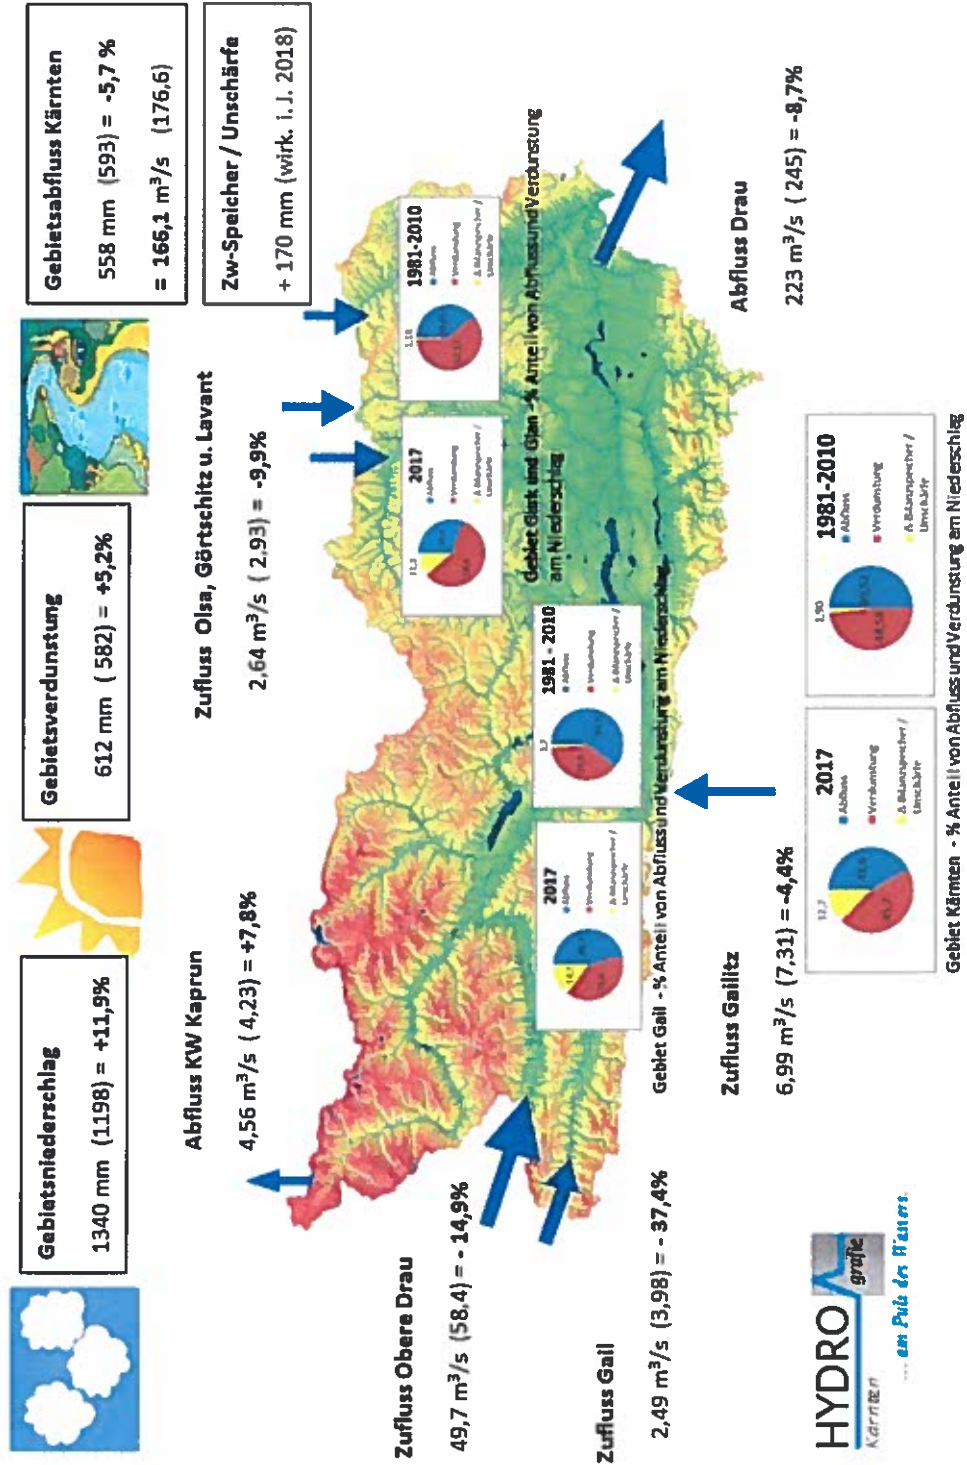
Gebietsniederschlag

1340 mm (1198) = +11,9%

Gebietsverdunstung

612 mm (582) = +5,2%

Gebietsabfluss Kärnten

558 mm (593) = -5,7 %

= 166,1 m³/s (176,6)

Zw-Speicher / Unschärfe

+ 170 mm (wirk. i.J. 2018)

Zufluss Obere Drau

49,7 m³/s (58,4) = - 14,9%

Abfluss KW Kaprun

4,56 m³/s (4,23) = +7,8%

Zufluss Olsa, Görtschitz u. Lavant

2,64 m³/s (2,93) = -9,9%

Abfluss Drau

223 m³/s (245) = -8,7%

Zufluss Gail

2,49 m³/s (3,98) = - 37,4%

Zufluss Gailitz

6,99 m³/s (7,31) = -4,4%

Gebiet Gail - % Anteil von Abfluss und Verdunstung am Niederschlag

Gebiet Gurk und Glan - % Anteil von Abfluss und Verdunstung am Niederschlag

Gebiet Kärnten - % Anteil von Abfluss und Verdunstung am Niederschlag

2017
Abfluss
Verdunstung
Δ Bodenspeicher / Unschärfe

1981-2010
Abfluss
Verdunstung
Δ Bodenspeicher / Unschärfe

HYDROgrafie
Kärnten
... am Puls des Wassers